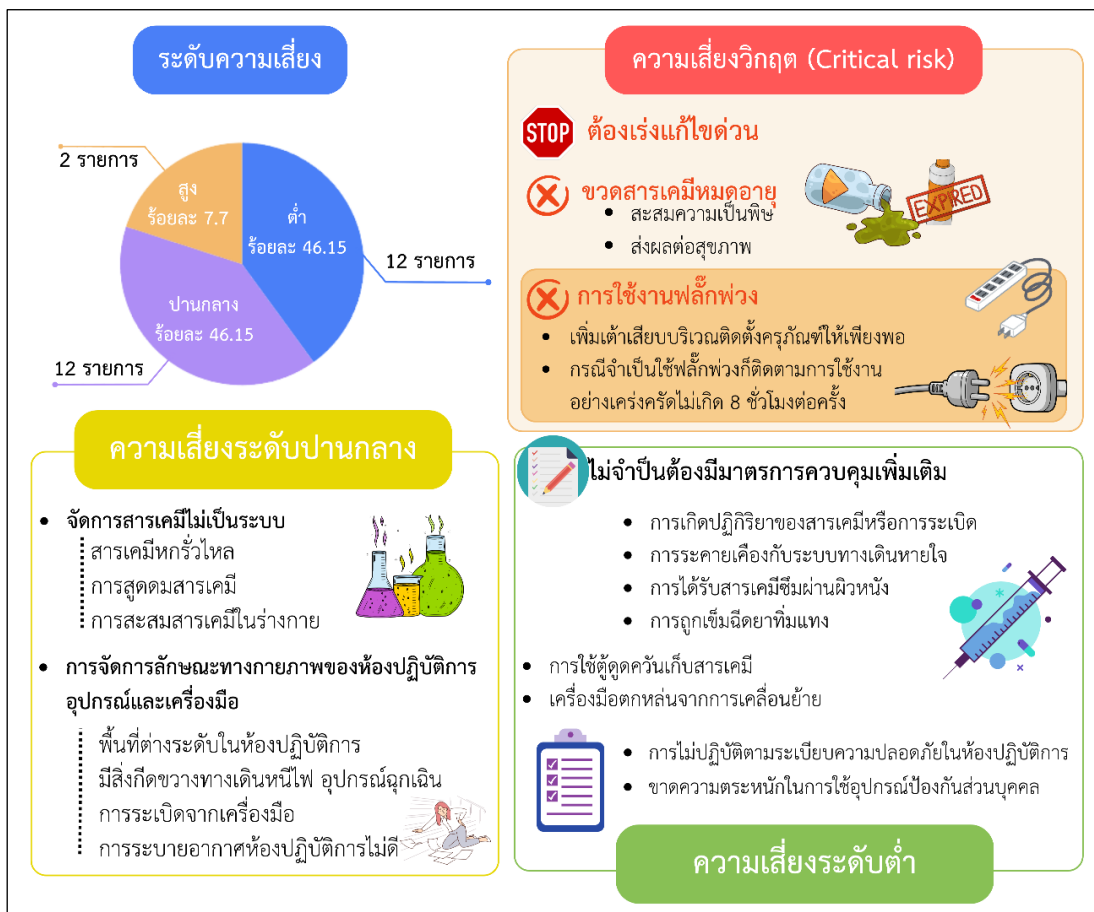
ระดับความเสี่ยง

2 รายการ

สูง
ร้อยละ 7.7

ต่ำ
ร้อยละ 46.15

12 รายการ

ปานกลาง
ร้อยละ 46.15

12 รายการ

ความเสี่ยงวิกฤต (Critical risk)

STOP ต้องเร่งแก้ไขด่วน

ขวดสารเคมีหมดอายุ
• สะสมความเป็นพิษ
• ส่งผลต่อสุขภาพ

EXPIRED

การใช้งานปลั๊กพ่วง
• เพิ่มเต้าเสียบบริเวณติดตั้งครุภัณฑ์ให้เพียงพอ
• กรณีจำเป็นใช้ปลั๊กพ่วงก็ติดตามการใช้งานอย่างเคร่งครัดไม่เกิด 8 ชั่วโมงต่อครั้ง

ความเสี่ยงระดับปานกลาง

• จัดการสารเคมีไม่เป็นระบบ
สารเคมีหกรั่วไหล
การสูดดมสารเคมี
การสะสมสารเคมีในร่างกาย

• การจัดการลักษณะทางกายภาพของห้องปฏิบัติการ อุปกรณ์และเครื่องมือ
พื้นที่ต่างระดับในห้องปฏิบัติการ
มีสิ่งกีดขวางทางเดินหนีไฟ อุปกรณ์ฉุกเฉิน
การระเบิดจากเครื่องมือ
การระบายอากาศห้องปฏิบัติการไม่ดี

ไม่จำเป็นต้องมีมาตรการควบคุมเพิ่มเติม
• การเกิดปฏิกิริยาของสารเคมีหรือการระเบิด
• การระคายเคืองกับระบบทางเดินหายใจ
• การได้รับสารเคมีซึมผ่านผิวหนัง
• การถูกเข็มฉีดยาทิ่มแทง
• การใช้ตู้ดูดควันเก็บสารเคมี
• เครื่องมือตกหล่นจากการเคลื่อนย้าย
• การไม่ปฏิบัติตามระเบียบความปลอดภัยในห้องปฏิบัติการ
• ขาดความตระหนักในการใช้อุปกรณ์ป้องกันส่วนบุคคล

ความเสี่ยงระดับต่ำ